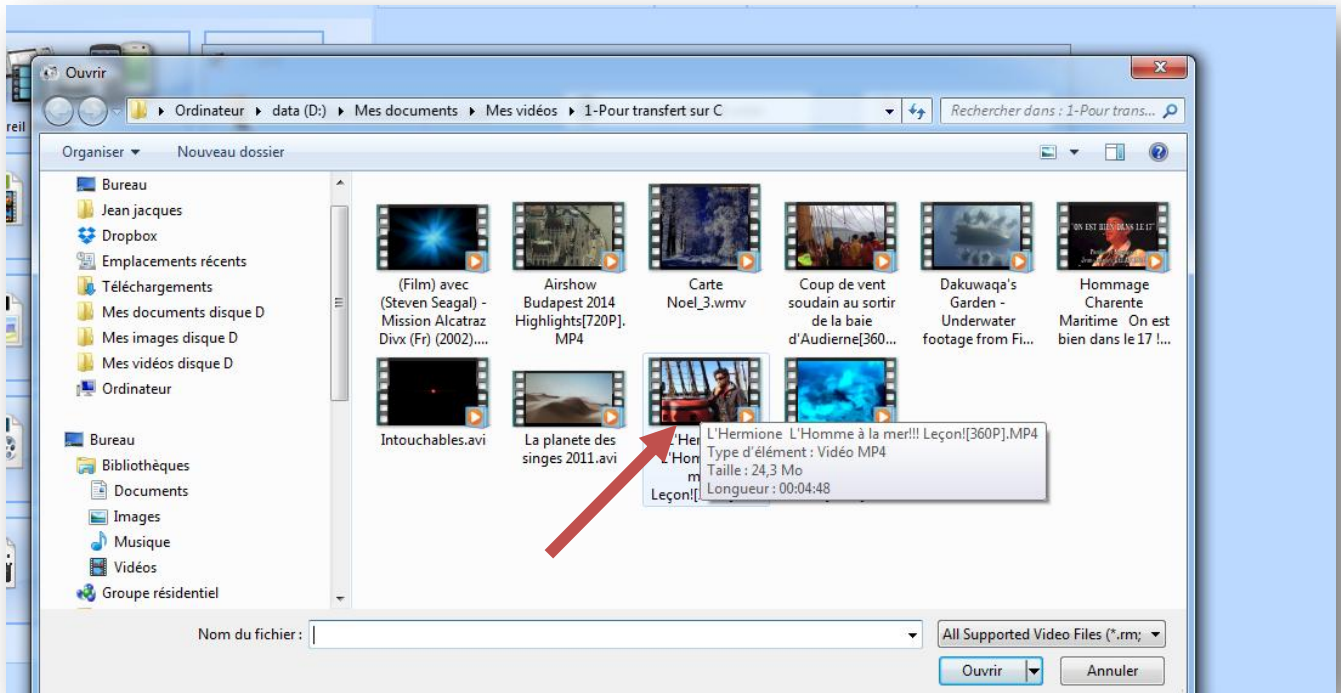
reil

Ouvrir

Ordinateur ▸ data (D:) ▸ Mes documents ▸ Mes vidéos ▸ 1-Pour transfert sur C

Rechercher dans : 1-Pour trans...

Organiser ▾ Nouveau dossier

Bureau
Jean jacques
Dropbox
Emplacements récents
Téléchargements
Mes documents disque D
Mes images disque D
Mes vidéos disque D
Ordinateur

Bureau
Bibliothèques
Documents
Images
Musique
Vidéos
Groupe résidentiel

(Film) avec (Steven Seagal) - Mission Alcatraz Divx (Fr) (2002)....

Airshow Budapest 2014 Highlights[720P].MP4

Carte Noel_3.wmv

Coup de vent soudain au sortir de la baie d'Audierne[360...

Dakuwaqa's Garden - Underwater footage from Fi...

"ON EST BIEN DANS LE 17"

Hommage Charente Maritime On est bien dans le 17 !...

Intouchables.avi

La planete des singes 2011.avi

L'Her L'Hom m Leçon![

L'Hermione L'Homme à la mer!!! Leçon![360P].MP4
Type d'élément : Vidéo MP4
Taille : 24,3 Mo
Longueur : 00:04:48

Nom du fichier :

All Supported Video Files (*.rm;

Ouvrir

Annuler